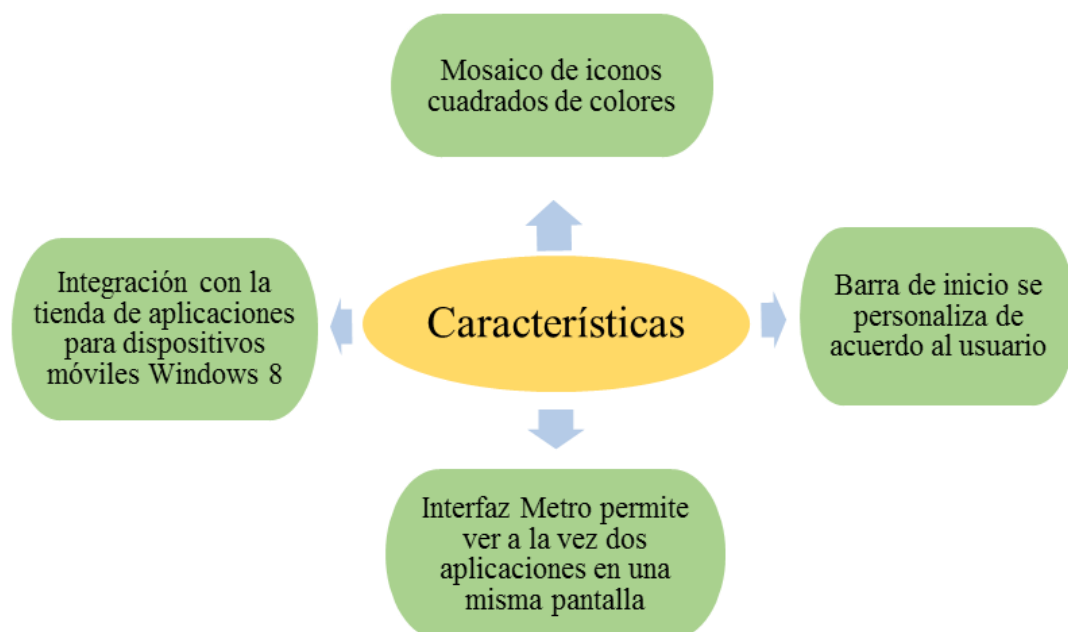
Mosaico de iconos cuadrados de colores

Integración con la tienda de aplicaciones para dispositivos móviles Windows 8

Características

Barra de inicio se personaliza de acuerdo al usuario

Interfaz Metro permite ver a la vez dos aplicaciones en una misma pantalla